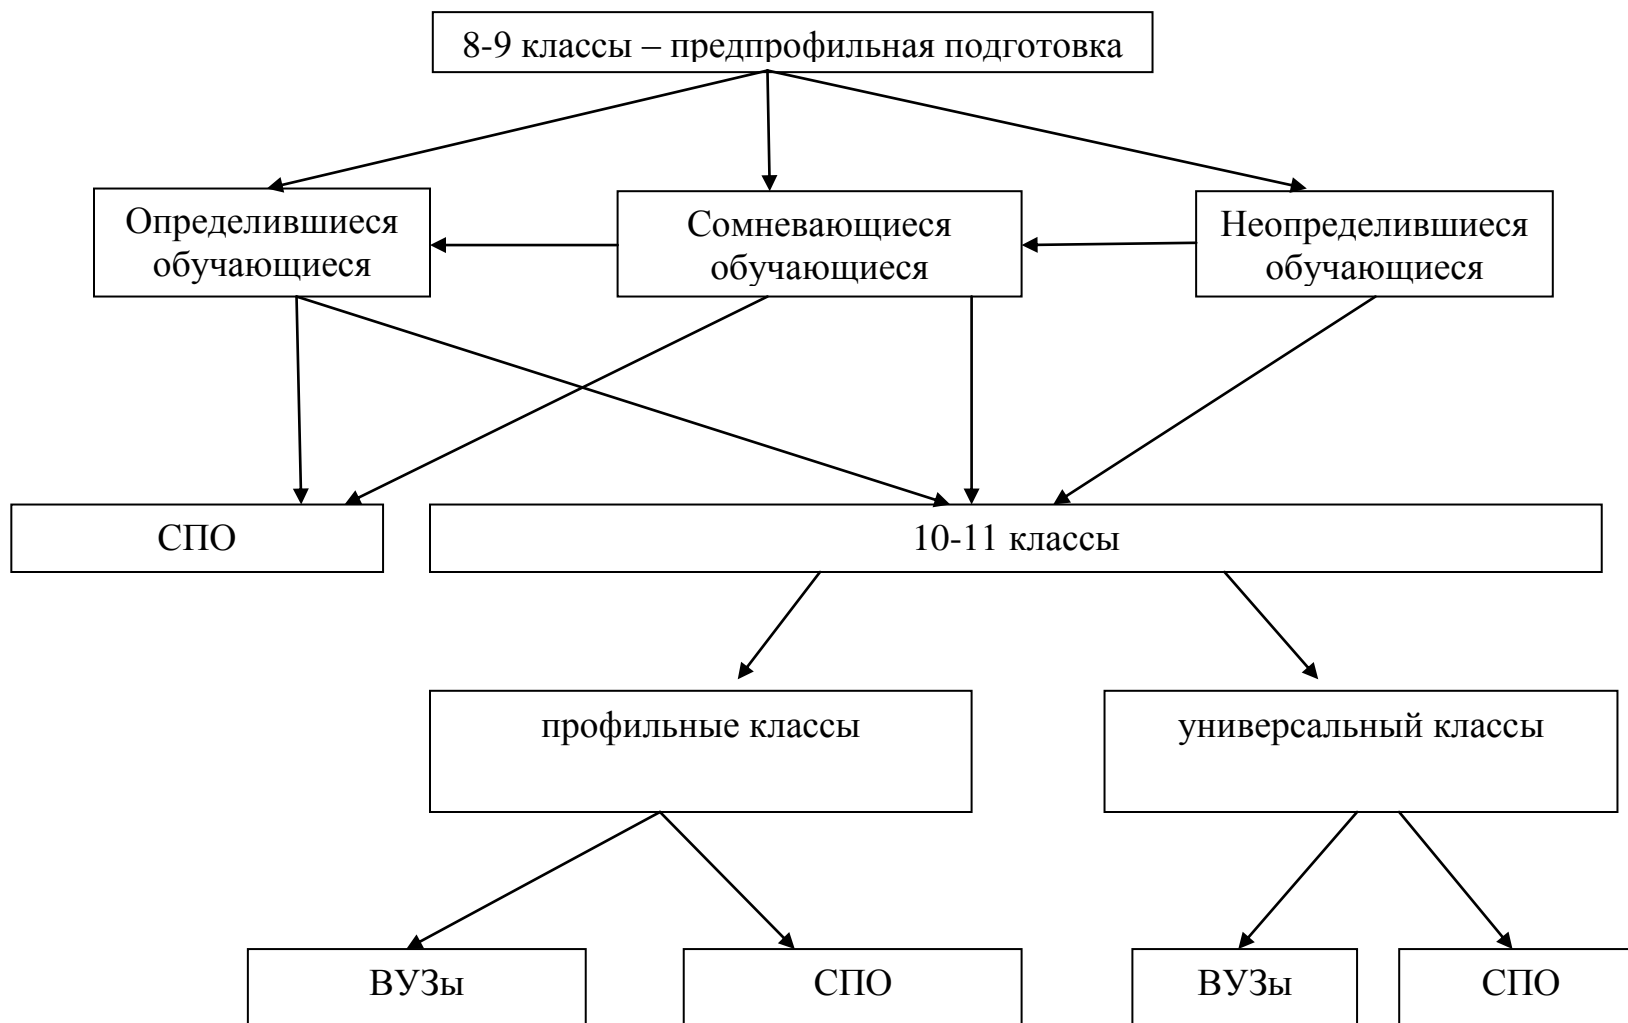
8-9 классы – предпрофильная подготовка

Определившиеся обучающиеся

Сомневающиеся обучающиеся

Неопределившиеся обучающиеся

СПО

10-11 классы

профильные классы

универсальный классы

ВУЗы

СПО

ВУЗы

СПО